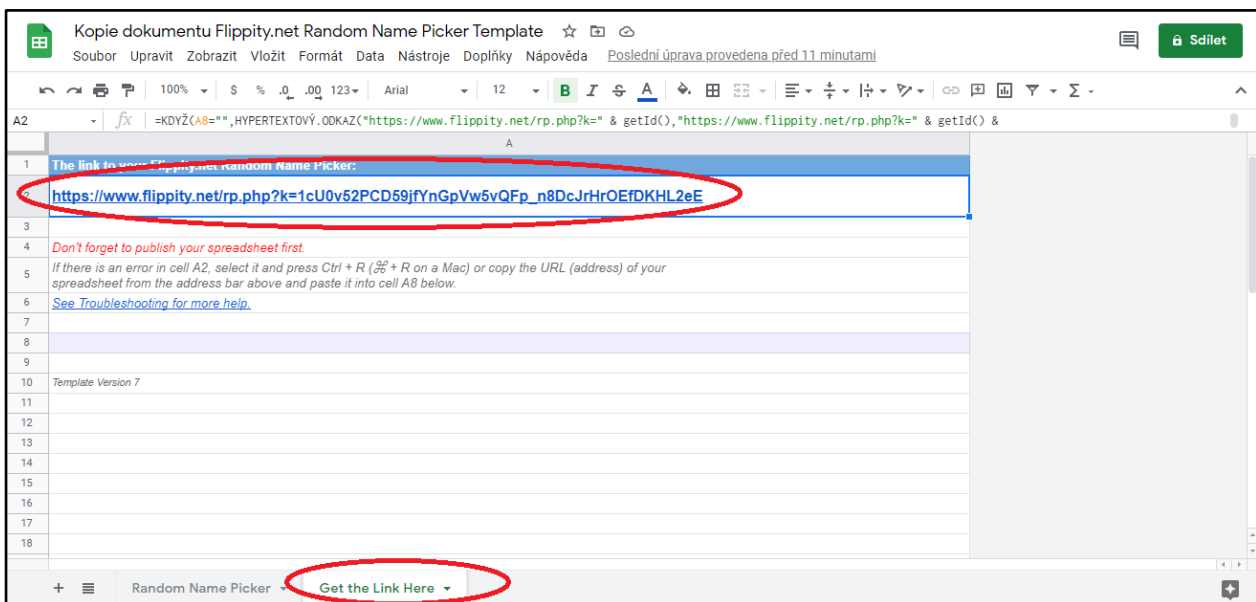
Kopie dokumentu Flippity.net Random Name Picker Template

Soubor Upravit Zobrazit Vložit Formát Data Nástroje Doplňky Nápověda Poslední úprava provedena před 11 minutami

Sdílet

100% $ % .0 .00 123 Arial 12 B I S A

A2 fx =KDYŽ(A8="",HYPERTEXTOVÝ.ODKAZ("https://www.flippity.net/rp.php?k=" & getId(),"https://www.flippity.net/rp.php?k=" & getId() &

A

| | A |
|---|---|
| 1 | The link to your Flippity.net Random Name Picker: |
| 2 | https://www.flippity.net/rp.php?k=1cU0v52PCD59jfYnGpVw5vQFp_n8DcJrHrOEfDKHL2eE |
| 3 | |
| 4 | Don't forget to publish your spreadsheet first. |
| 5 | If there is an error in cell A2, select it and press Ctrl + R (⌘ + R on a Mac) or copy the URL (address) of your spreadsheet from the address bar above and paste it into cell A8 below. |
| 6 | See Troubleshooting for more help. |
| 7 | |
| 8 | |
| 9 | |
| 10 | Template Version 7 |
| 11 | |
| 12 | |
| 13 | |
| 14 | |
| 15 | |
| 16 | |
| 17 | |
| 18 | |

+ Random Name Picker Get the Link Here